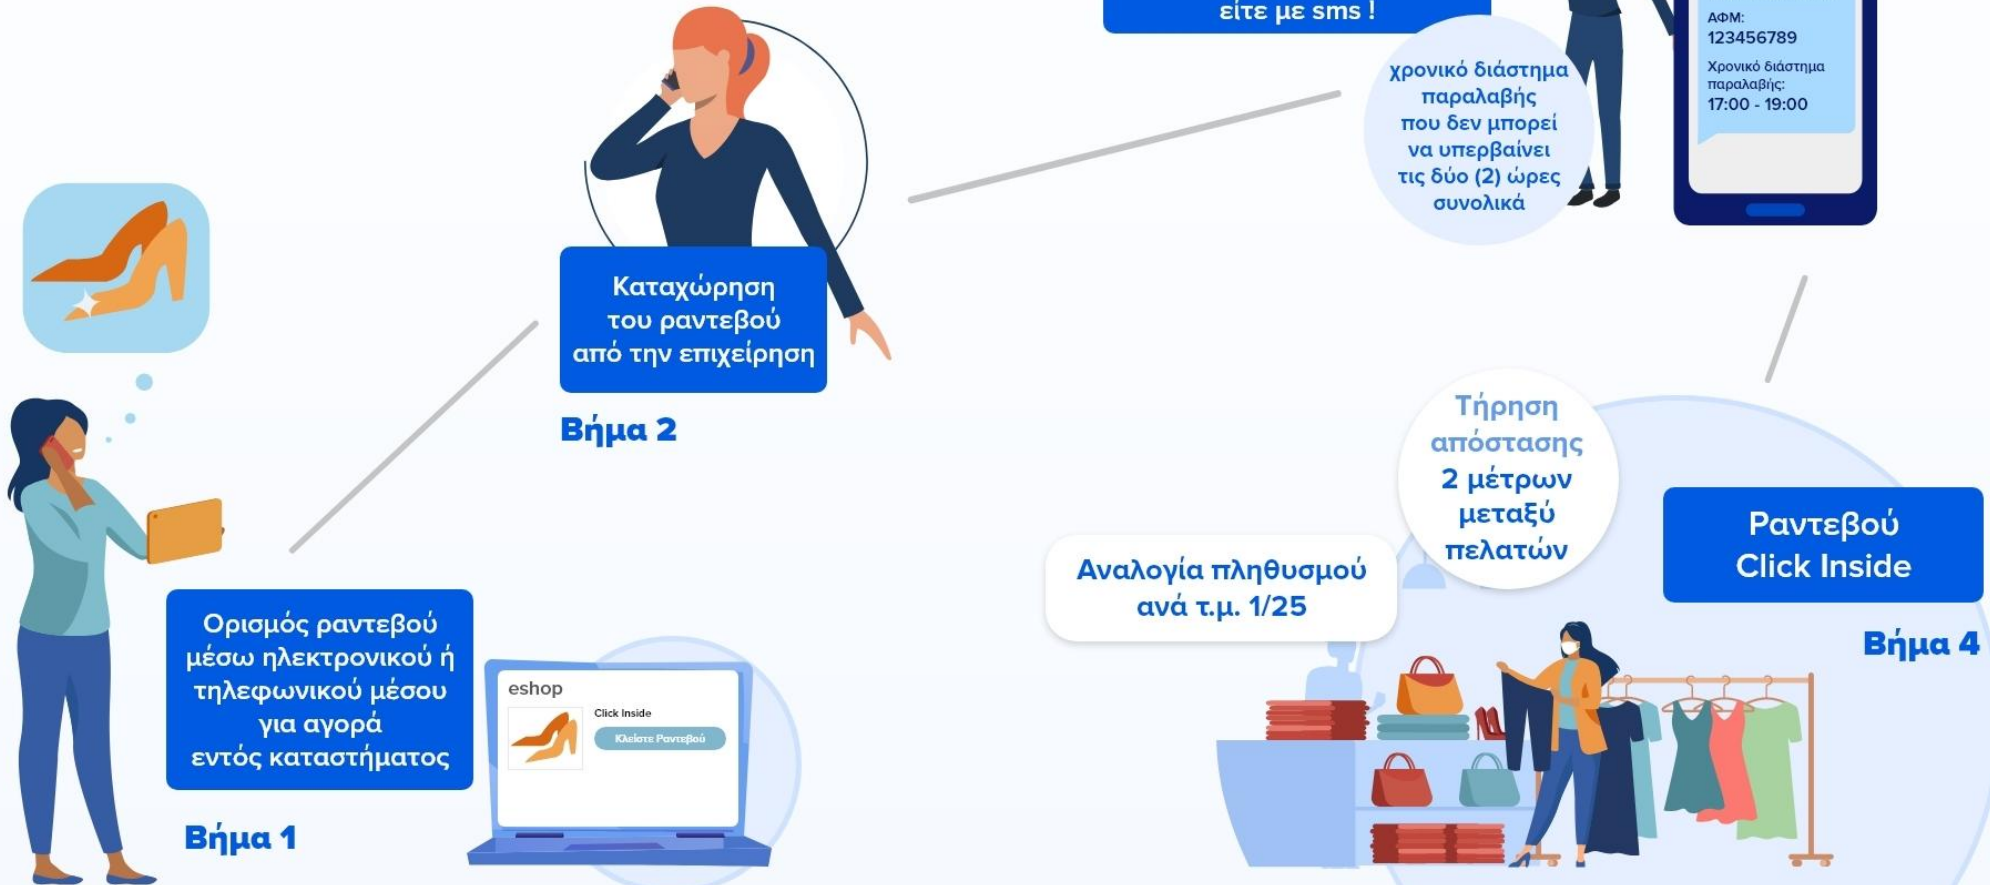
είτε με sms !

ΑΦΜ:
123456789
Χρονικό διάστημα παραλαβής:
17:00 - 19:00

χρονικό διάστημα παραλαβής που δεν μπορεί να υπερβαίνει τις δύο (2) ώρες συνολικά

Καταχώρηση του ραντεβού από την επιχείρηση

Βήμα 2

Τήρηση απόστασης 2 μέτρων μεταξύ πελατών

Ραντεβού Click Inside

Βήμα 4

Αναλογία πληθυσμού ανά τ.μ. 1/25

Ορισμός ραντεβού μέσω ηλεκτρονικού ή τηλεφωνικού μέσου για αγορά εντός καταστήματος

eshop

Click Inside

Κλείστε Ραντεβού

Βήμα 1